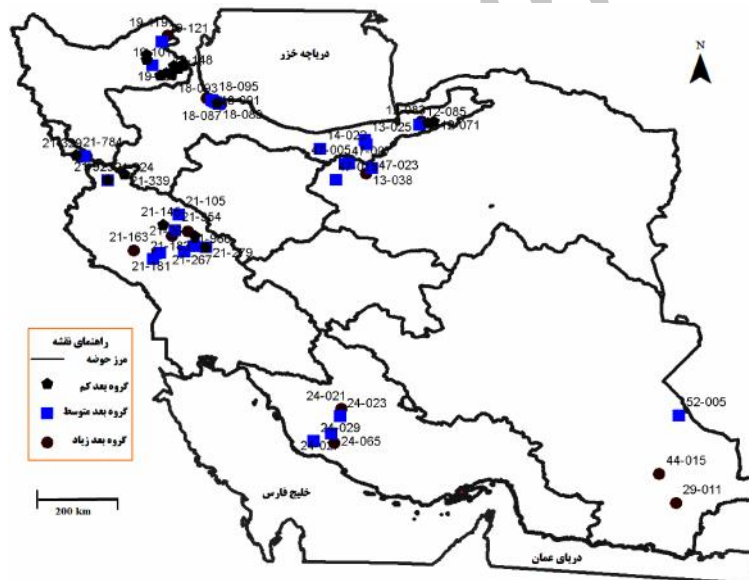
19-119
19-121
19-101
19-148
18-095
18-093
18-091
18-087
18-089
دریاچه خزر
N
12-085
13-025
12-071
14-023
13-005
13-047
13-023
13-038
21-784
21-339
21-105
21-164
21-163
21-181
21-267
21-279
راهنمای نقشه
مرز حوضه
گروه بعد کم
گروه بعد متوسط
گروه بعد زیاد
24-021
24-023
24-029
24-065
52-005
44-015
29-011
خلیج فارس
دریای عمان
200 km